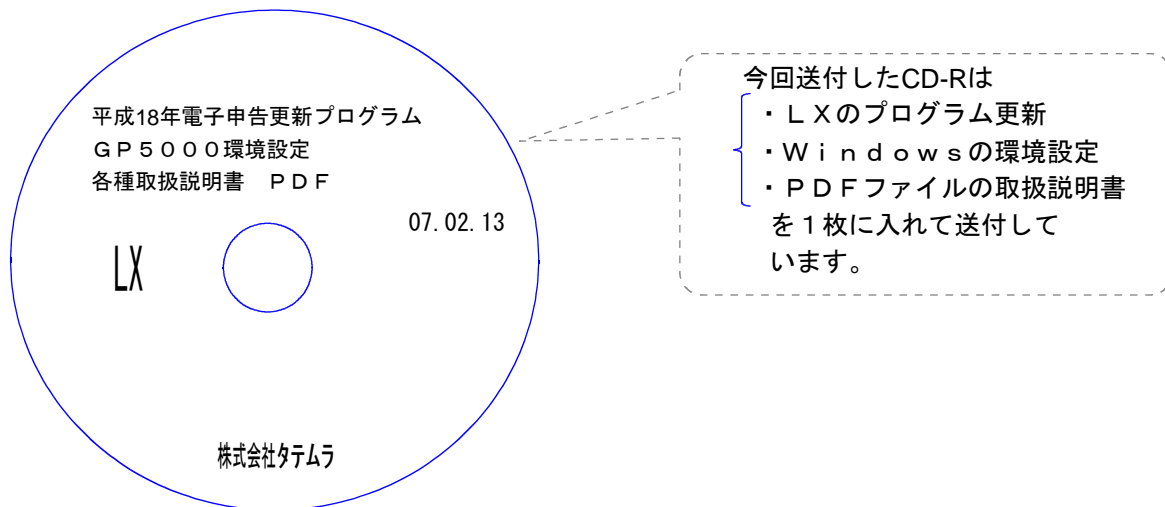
平成18年電子申告更新プログラム
ＧＰ５０００環境設定
各種取扱説明書　ＰＤＦ

07.02.13

LX

株式会社タテムラ

今回送付したCD-Rは
・ＬＸのプログラム更新
・Ｗｉｎｄｏｗｓの環境設定
・ＰＤＦファイルの取扱説明書
を１枚に入れて送付しています。